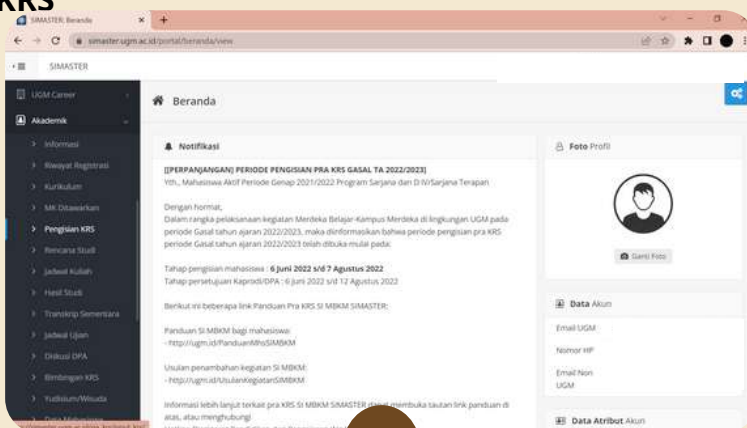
KRS

SIMASTER: Beranda

simaster.ugm.ac.id/portal/beranda/view

SIMASTER

UGM Career

Akademik

Informasi

Riwayat Registrasi

Kurikulum

MK Ditawarkan

Pengisian KRS

Rencana Studi

Jadwal Kuliah

Hasil Studi

Transkrip Sementara

Jadwal Ujian

Diskusi DPA

Bimbingan KRS

Yudisium/Wisuda

Beranda

Notifikasi

[[PERPANJANGAN] PERIODE PENGISIAN PRA KRS GASAL TA 2022/2023]

Yth., Mahasiswa Aktif Periode Genap 2021/2022 Program Sarjana dan D IV/Sarjana Terapan

Dengan hormat,

Dalam rangka pelaksanaan kegiatan Merdeka Belajar-Kampus Merdeka di lingkungan UGM pada periode Gasal tahun ajaran 2022/2023, maka diinformasikan bahwa periode pengisian pra KRS periode Gasal tahun ajaran 2022/2023 telah dibuka mulai pada:

Tahap pengisian mahasiswa : 6 Juni 2022 s/d 7 Agustus 2022

Tahap persetujuan Kaprodi/DPA : 6 Juni 2022 s/d 12 Agustus 2022

Berikut ini beberapa link Panduan Pra KRS SI MBKM SIMASTER:

Panduan SI MBKM bagi mahasiswa:
- http://ugm.id/PanduanMhsSIMBKM

Usulan penambahan kegiatan SI MBKM:
- http://ugm.id/UsulanKegiatanSIMBKM

Informasi lebih lanjut terkait pra KRS SI MBKM SIMASTER dapat membuka tautan link panduan di atas, atau menghubungi

Foto Profil

Ganti Foto

Data Akun

Email UGM

Nomor HP

Email Non UGM

Data Atribut Akun